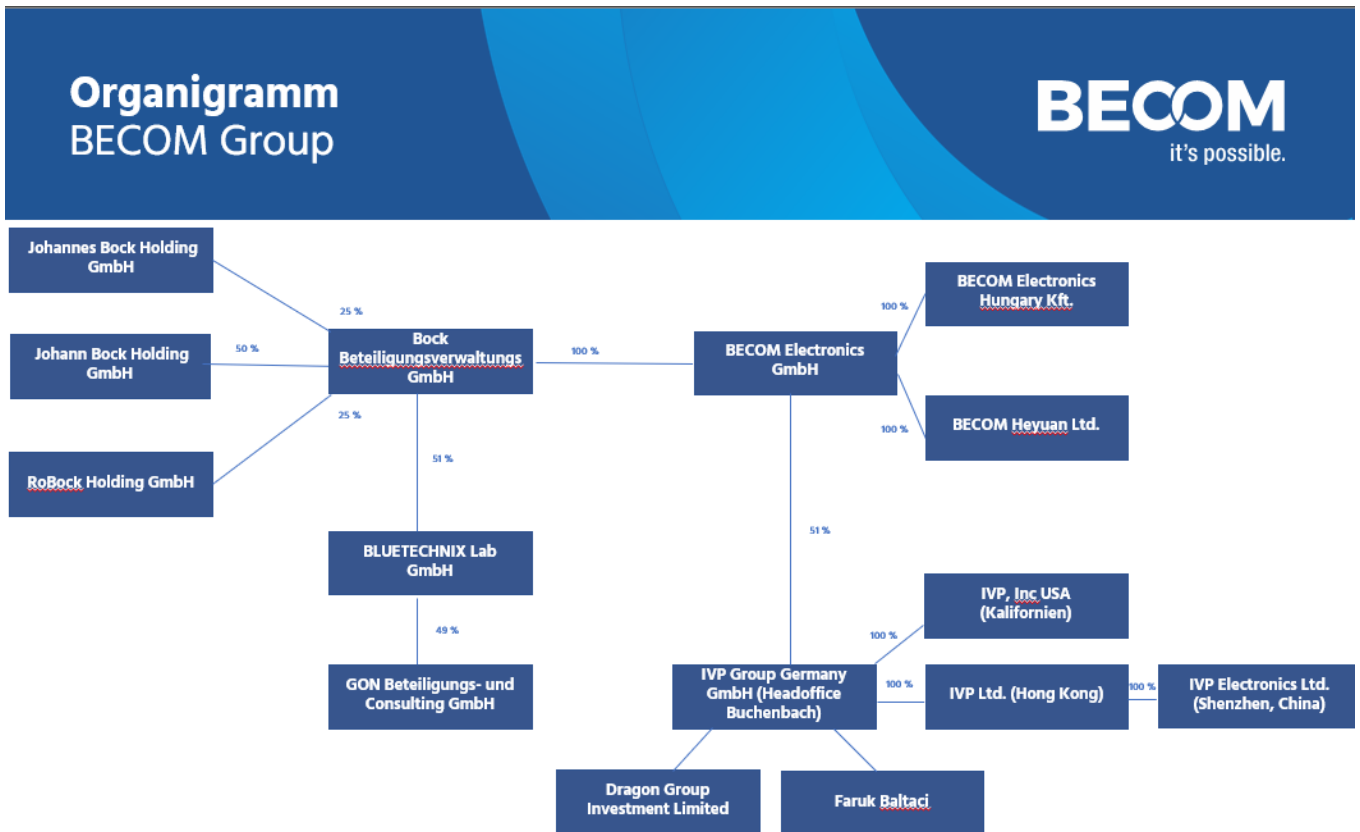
Organigramm
BECOM Group

BECOM
it's possible.

Johannes Bock Holding GmbH

25 %

Johann Bock Holding GmbH

50 %

RoBock Holding GmbH

25 %

Bock Beteiligungsverwaltungs GmbH

100 %

BECOM Electronics GmbH

100 %

BECOM Electronics Hungary Kft.

100 %

BECOM Heyuan Ltd.

51 %

BLUETECHNIX Lab GmbH

49 %

GON Beteiligungs- und Consulting GmbH

51 %

IVP, Inc USA (Kalifornien)

100 %

IVP Group Germany GmbH (Headoffice Buchenbach)

100 %

IVP Ltd. (Hong Kong)

100 %

IVP Electronics Ltd. (Shenzhen, China)

Dragon Group Investment Limited

Faruk Baltaci